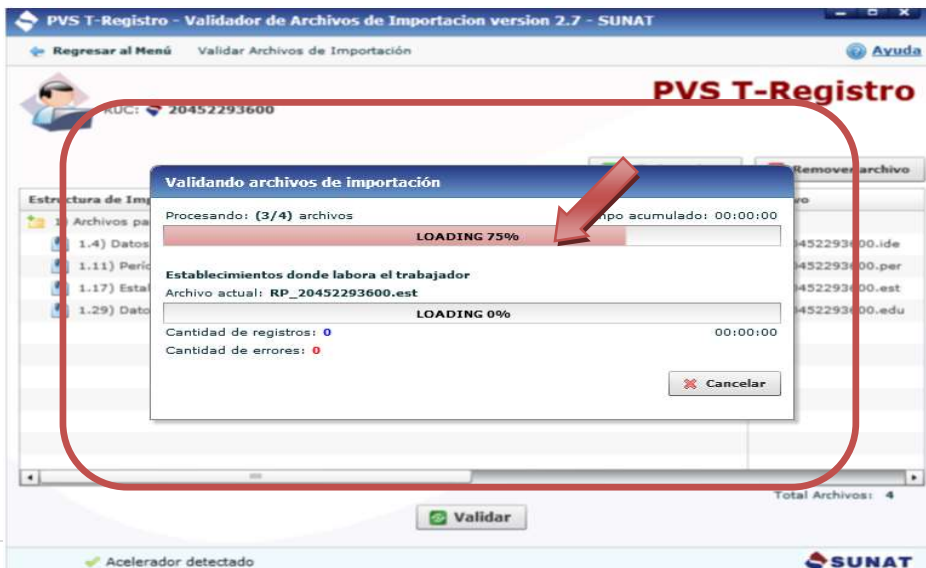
PVS T-Registro - Validador de Archivos de Importacion version 2.7 - SUNAT

Regresar al Menú    Validar Archivos de Importación    Ayuda

PVS T-Registro

RUC: 20452293600

Removerarchivo

Estructura de Imp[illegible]

1) Archivos pa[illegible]

1.4) Datos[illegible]

1.11) Perío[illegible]

1.17) Estal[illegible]

1.29) Dato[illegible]

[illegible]o

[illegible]0452293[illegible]00.ide

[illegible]452293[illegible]00.per

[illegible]452293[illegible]00.est

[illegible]452293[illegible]00.edu

Validando archivos de importación

Procesando: (3/4) archivos    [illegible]mpo acumulado: 00:00:00

LOADING 75%

Establecimientos donde labora el trabajador

Archivo actual: RP_20452293600.est

LOADING 0%

Cantidad de registros: 0    00:00:00

Cantidad de errores: 0

Cancelar

Total Archivos: 4

Validar

Acelerador detectado

SUNAT